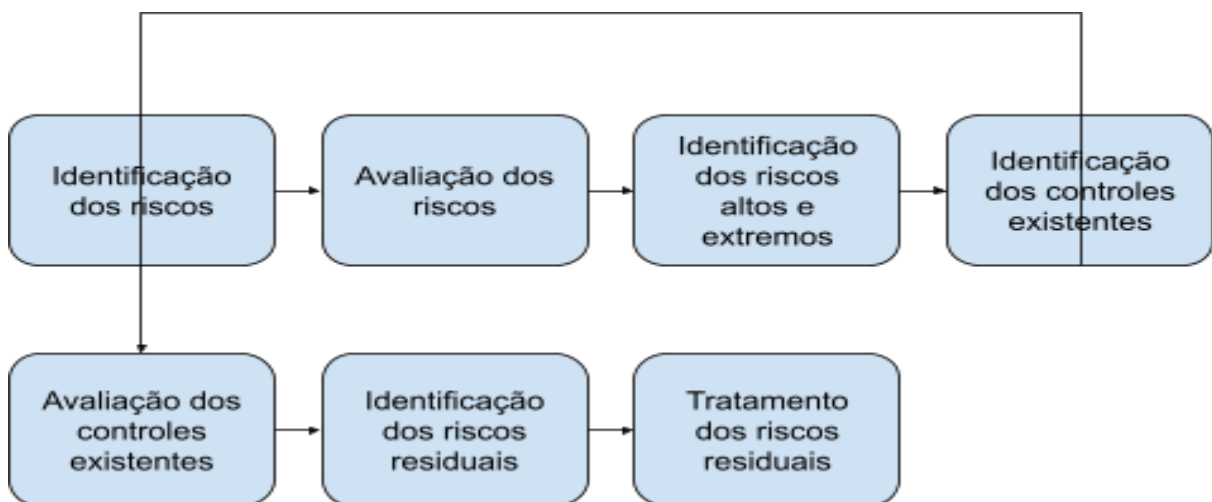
Identificação dos riscos

Avaliação dos riscos

Identificação dos riscos altos e extremos

Identificação dos controles existentes

Avaliação dos controles existentes

Identificação dos riscos residuais

Tratamento dos riscos residuais